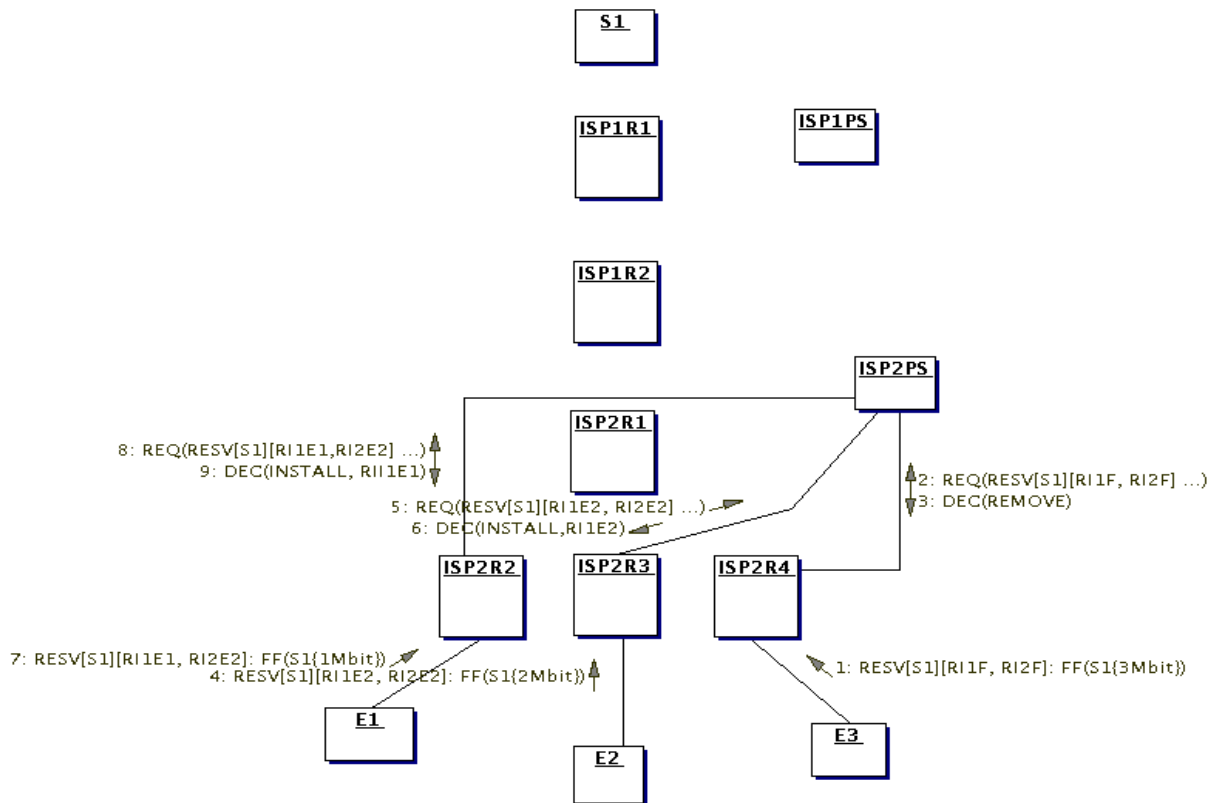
S1

ISP1R1

ISP1PS

ISP1R2

ISP2PS

ISP2R1

8: REQ(RESV[S1][RI1E1,RI2E2] ...)
9: DEC(INSTALL, RI1E1)

5: REQ(RESV[S1][RI1E2, RI2E2] ...)
6: DEC(INSTALL,RI1E2)

2: REQ(RESV[S1][RI1F, RI2F] ...)
3: DEC(REMOVE)

ISP2R2

ISP2R3

ISP2R4

7: RESV[S1][RI1E1, RI2E2]: FF(S1{1Mbit})
4: RESV[S1][RI1E2, RI2E2]: FF(S1{2Mbit})

1: RESV[S1][RI1F, RI2F]: FF(S1{3Mbit})

E1

E2

E3